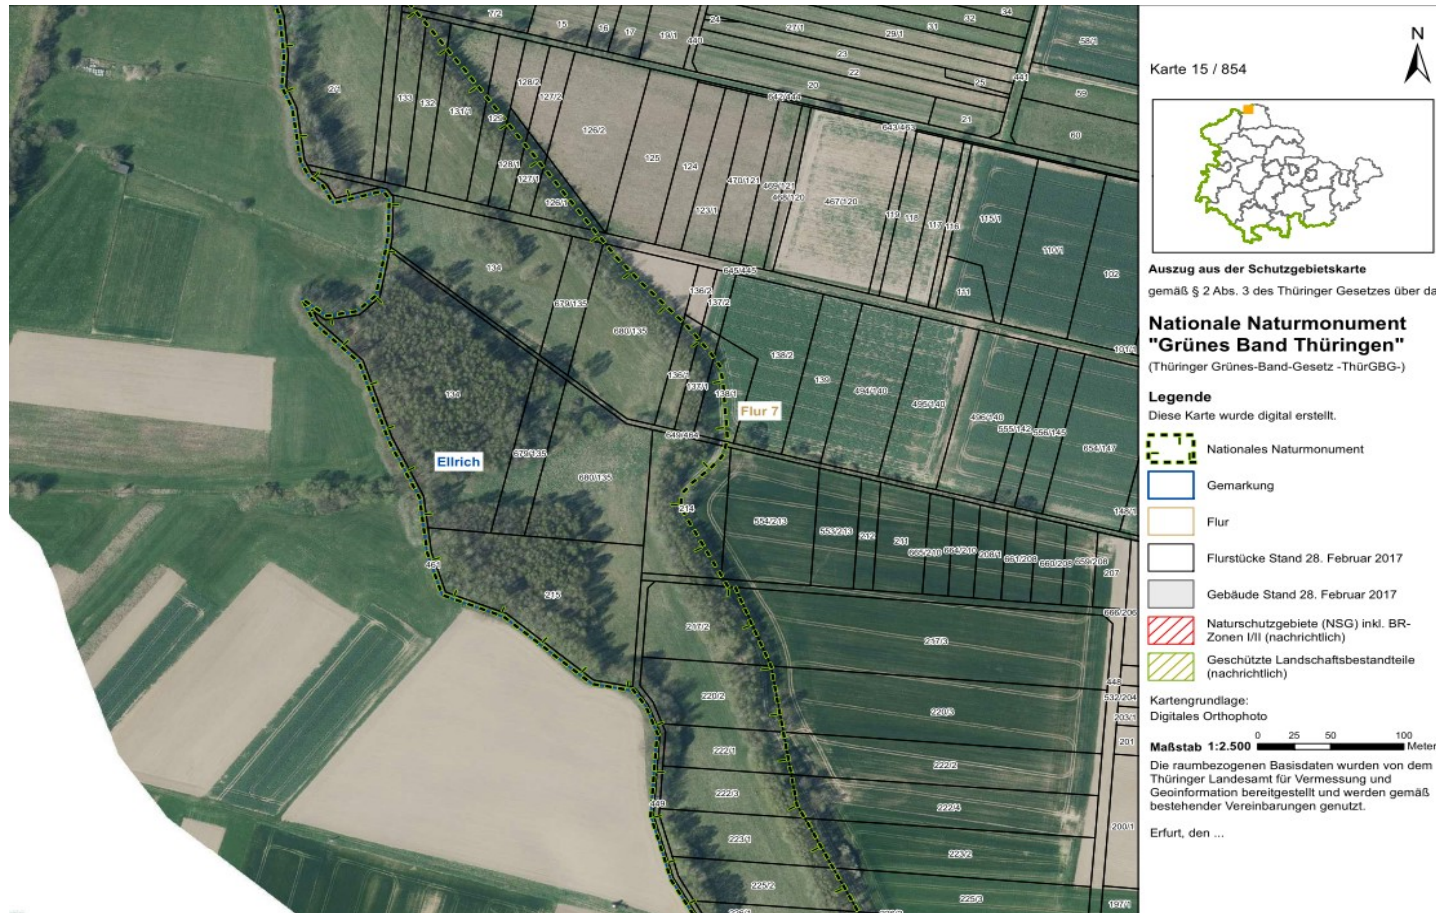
Karte 15 / 854

N

Auszug aus der Schutzgebietskarte

gemäß § 2 Abs. 3 des Thüringer Gesetzes über da

Nationale Naturmonument "Grünes Band Thüringen"

(Thüringer Grünes-Band-Gesetz -ThürGBG-)

Legende

Diese Karte wurde digital erstellt.

Nationales Naturmonument

Gemarkung

Flur

Flurstücke Stand 28. Februar 2017

Gebäude Stand 28. Februar 2017

Naturschutzgebiete (NSG) inkl. BR-Zonen I/II (nachrichtlich)

Geschützte Landschaftsbestandteile (nachrichtlich)

Kartengrundlage:
Digitales Orthophoto

Maßstab 1:2.500 0 25 50 100 Meter

Die raumbezogenen Basisdaten wurden von dem Thüringer Landesamt für Vermessung und Geoinformation bereitgestellt und werden gemäß bestehender Vereinbarungen genutzt.

Erfurt, den ...

Ellrich

Flur 7

7/2 15 16 17 19/1 24 27/1 29/1 31 32 34 55/1 21 133 132 131/1 128/2 127/2 128 126/2 125 124 447/144 23 22 20 25 441 59 643/463 21 60 128/1 127/1 125/1 478/121 123/1 467/120 113 118 117 116 115/1 110/1 102 134 645/445 136/2 137/2 679/135 680/135 111 136/2 133 101/1 131 136/1 137/1 138/1 494/140 495/140 496/140 555/142 556/145 654/147 676/135 680/135 214 554/213 553/213 212 211 207 146/1 461 215 217/2 217/3 666/206 448 220/2 220/3 532/204 203/1 201 222/1 222/2 222/3 222/4 449 223/1 200/1 223/2 225/2 225/3 197/1